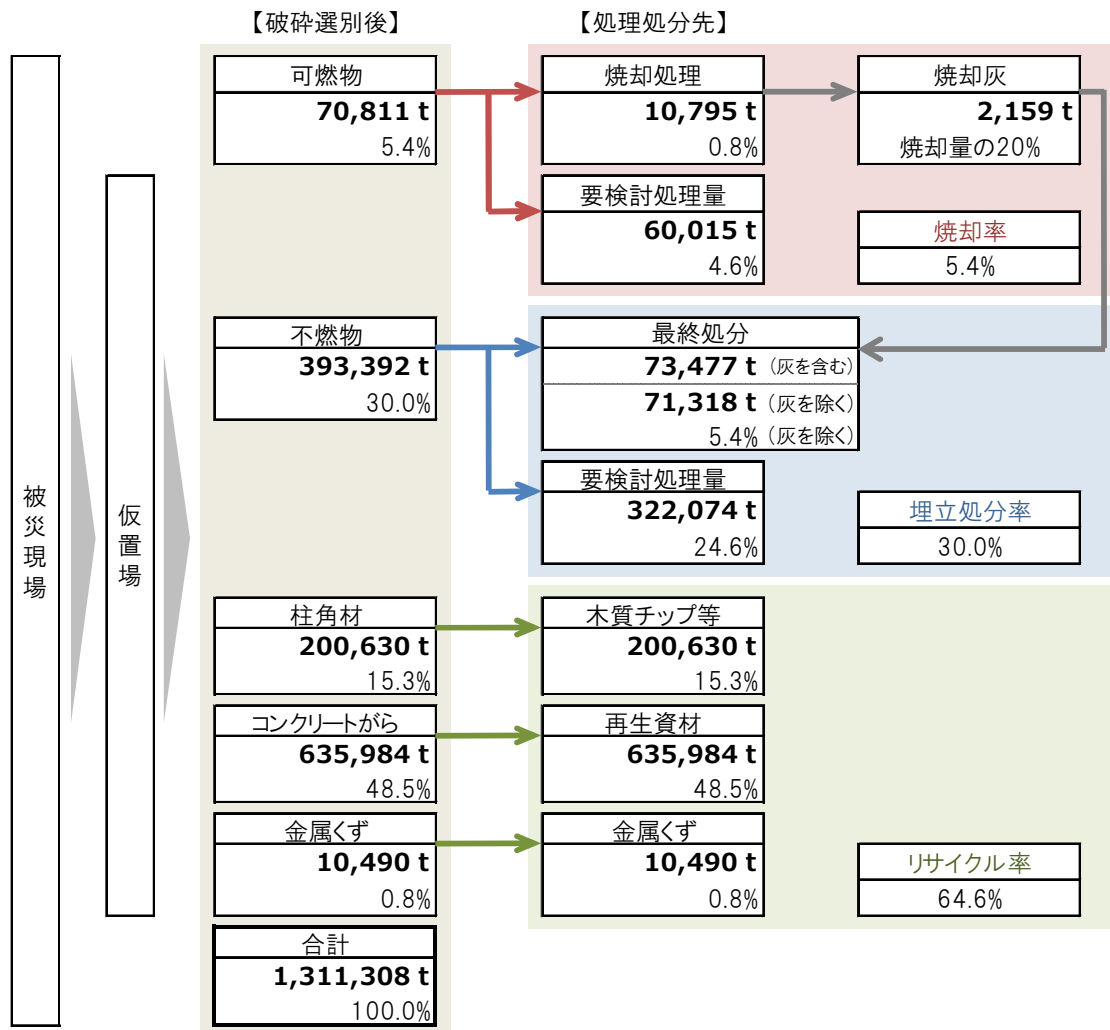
【破砕選別後】

【処理処分先】

被災現場

仮置場

可燃物
70,811 t
5.4%

焼却処理
10,795 t
0.8%

焼却灰
2,159 t
焼却量の20%

要検討処理量
60,015 t
4.6%

焼却率
5.4%

不燃物
393,392 t
30.0%

最終処分
73,477 t （灰を含む）
71,318 t （灰を除く）
5.4%（灰を除く）

要検討処理量
322,074 t
24.6%

埋立処分率
30.0%

柱角材
200,630 t
15.3%

木質チップ等
200,630 t
15.3%

コンクリートがら
635,984 t
48.5%

再生資材
635,984 t
48.5%

金属くず
10,490 t
0.8%

金属くず
10,490 t
0.8%

リサイクル率
64.6%

合計
1,311,308 t
100.0%